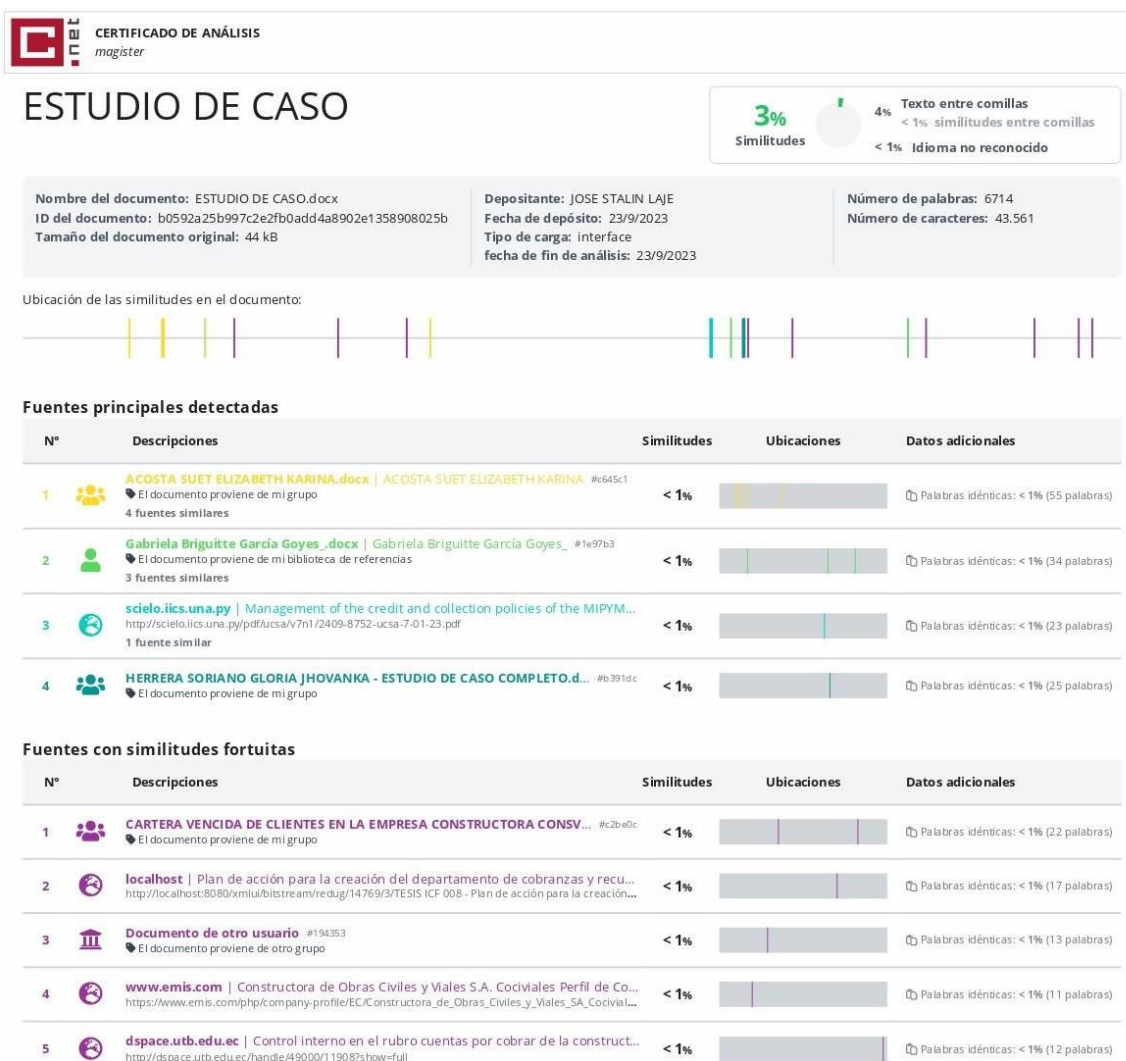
.net

CERTIFICADO DE ANÁLISIS
magister

ESTUDIO DE CASO

3%
Similitudes

4% Texto entre comillas
< 1% similitudes entre comillas
< 1% Idioma no reconocido

Nombre del documento: ESTUDIO DE CASO.docx
ID del documento: b0592a25b997c2e2fb0add4a8902e1358908025b
Tamaño del documento original: 44 kB

Depositante: JOSE STALIN LAJE
Fecha de depósito: 23/9/2023
Tipo de carga: interface
fecha de fin de análisis: 23/9/2023

Número de palabras: 6714
Número de caracteres: 43.561

Ubicación de las similitudes en el documento:

Fuentes principales detectadas

| N° | Descripciones | Similitudes | Ubicaciones | Datos adicionales |
|---|---|---|---|---|
| 1 | ACOSTA SUET ELIZABETH KARINA.docx \| ACOSTA SUET ELIZABETH KARINA #c645c1 El documento proviene de mi grupo 4 fuentes similares | < 1% | | Palabras idénticas: < 1% (55 palabras) |
| 2 | Gabriela Briguitte García Goyes_.docx \| Gabriela Briguitte García Goyes_ #1e97b3 El documento proviene de mi biblioteca de referencias 3 fuentes similares | < 1% | | Palabras idénticas: < 1% (34 palabras) |
| 3 | scielo.iics.una.py \| Management of the credit and collection policies of the MIPYM... http://scielo.iics.una.py/pdf/ucsa/v7n1/2409-8752-ucsa-7-01-23.pdf 1 fuente similar | < 1% | | Palabras idénticas: < 1% (23 palabras) |
| 4 | HERRERA SORIANO GLORIA JHOVANKA - ESTUDIO DE CASO COMPLETO.d... #b391dc El documento proviene de mi grupo | < 1% | | Palabras idénticas: < 1% (25 palabras) |

Fuentes con similitudes fortuitas

| N° | Descripciones | Similitudes | Ubicaciones | Datos adicionales |
|---|---|---|---|---|
| 1 | CARTERA VENCIDA DE CLIENTES EN LA EMPRESA CONSTRUCTORA CONSV... #c2be0c El documento proviene de mi grupo | < 1% | | Palabras idénticas: < 1% (22 palabras) |
| 2 | localhost \| Plan de acción para la creación del departamento de cobranzas y recu... http://localhost:8080/xmlui/bitstream/redug/14769/3/TESIS ICF 008 - Plan de acción para la creación... | < 1% | | Palabras idénticas: < 1% (17 palabras) |
| 3 | Documento de otro usuario #194353 El documento proviene de otro grupo | < 1% | | Palabras idénticas: < 1% (13 palabras) |
| 4 | www.emis.com \| Constructora de Obras Civiles y Viales S.A. Cociviales Perfil de Co... https://www.emis.com/php/company-profile/EC/Constructora_de_Obras_Civiles_y_Viales_SA_Cocivial... | < 1% | | Palabras idénticas: < 1% (11 palabras) |
| 5 | dspace.utb.edu.ec \| Control interno en el rubro cuentas por cobrar de la construct... http://dspace.utb.edu.ec/handle/49000/11908?show=full | < 1% | | Palabras idénticas: < 1% (12 palabras) |